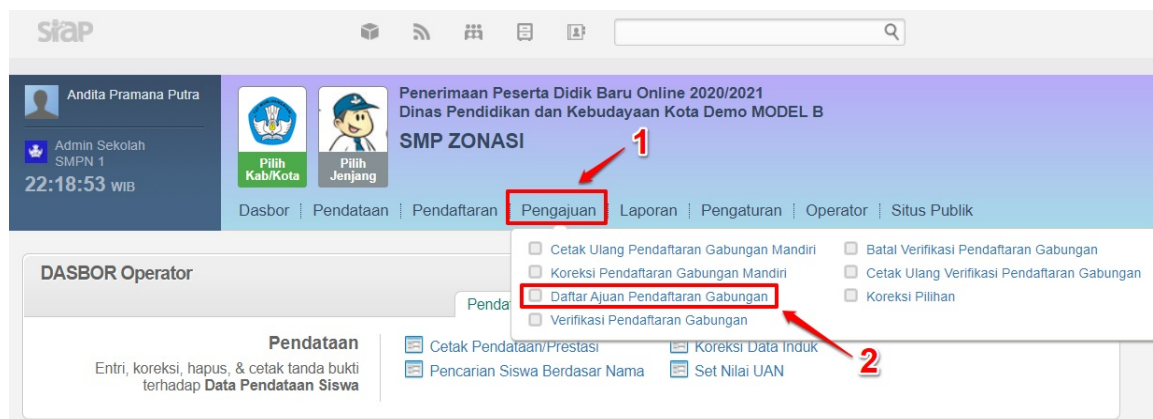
siap

Andita Pramana Putra

Admin Sekolah
SMPN 1
22:18:53 WIB

Pilih Kab/Kota

Pilih Jenjang

Penerimaan Peserta Didik Baru Online 2020/2021
Dinas Pendidikan dan Kebudayaan Kota Demo MODEL B
SMP ZONASI

1

Dasbor | Pendataan | Pendaftaran | Pengajuan | Laporan | Pengaturan | Operator | Situs Publik

Cetak Ulang Pendaftaran Gabungan Mandiri
Koreksi Pendaftaran Gabungan Mandiri
Daftar Ajuan Pendaftaran Gabungan
Verifikasi Pendaftaran Gabungan

Batal Verifikasi Pendaftaran Gabungan
Cetak Ulang Verifikasi Pendaftaran Gabungan
Koreksi Pilihan

DASBOR Operator

Penda

Pendataan
Entri, koreksi, hapus, & cetak tanda bukti terhadap Data Pendataan Siswa

Cetak Pendataan/Prestasi
Pencarian Siswa Berdasar Nama

Koreksi Data Induk
Set Nilai UAN

2